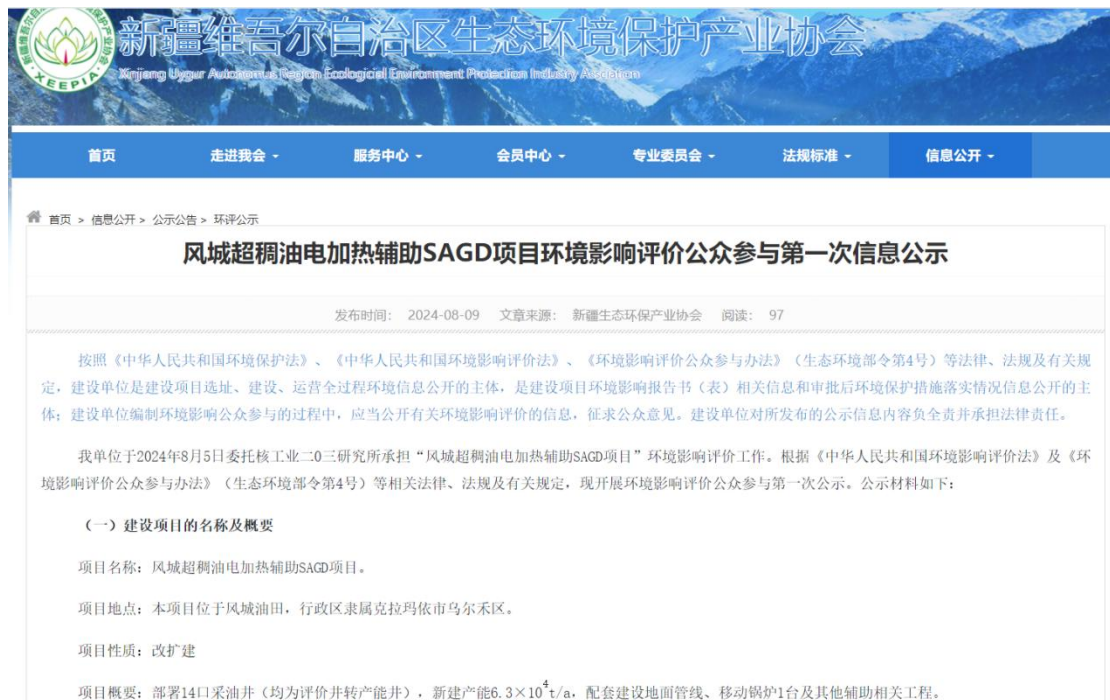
新疆维吾尔自治区生态环境保护产业协会
Xinjiang Uygur Autonomous Region Ecological Environment Protection Industry Association
XEEPIA

首页 走进我会 服务中心 会员中心 专业委员会 法规标准 信息公开

首页 > 信息公开 > 公示公告 > 环评公示

风城超稠油电加热辅助SAGD项目环境影响评价公众参与第一次信息公示

发布时间: 2024-08-09 文章来源: 新疆生态环保产业协会 阅读: 97

按照《中华人民共和国环境保护法》、《中华人民共和国环境影响评价法》、《环境影响评价公众参与办法》（生态环境部令第4号）等法律、法规及有关规定，建设单位是建设项目选址、建设、运营全过程环境信息公开的主体，是建设项目环境影响报告书（表）相关信息和审批后环境保护措施落实情况信息公开的主体；建设单位编制环境影响公众参与的过程中，应当公开有关环境影响评价的信息，征求公众意见。建设单位对所发布的公示信息内容负全责并承担法律责任。

我单位于2024年8月5日委托核工业二0三研究所承担“风城超稠油电加热辅助SAGD项目”环境影响评价工作。根据《中华人民共和国环境影响评价法》及《环境影响评价公众参与办法》（生态环境部令第4号）等相关法律、法规及有关规定，现开展环境影响评价公众参与第一次公示。公示材料如下：

（一）建设项目的名称及概要

项目名称：风城超稠油电加热辅助SAGD项目。

项目地点：本项目位于风城油田，行政区隶属克拉玛依市乌尔禾区。

项目性质：改扩建

项目概要：部署14口采油井（均为评价井转产能井），新建产能$6.3\times10^4$t/a，配套建设地面管线、移动锅炉1台及其他辅助相关工程。